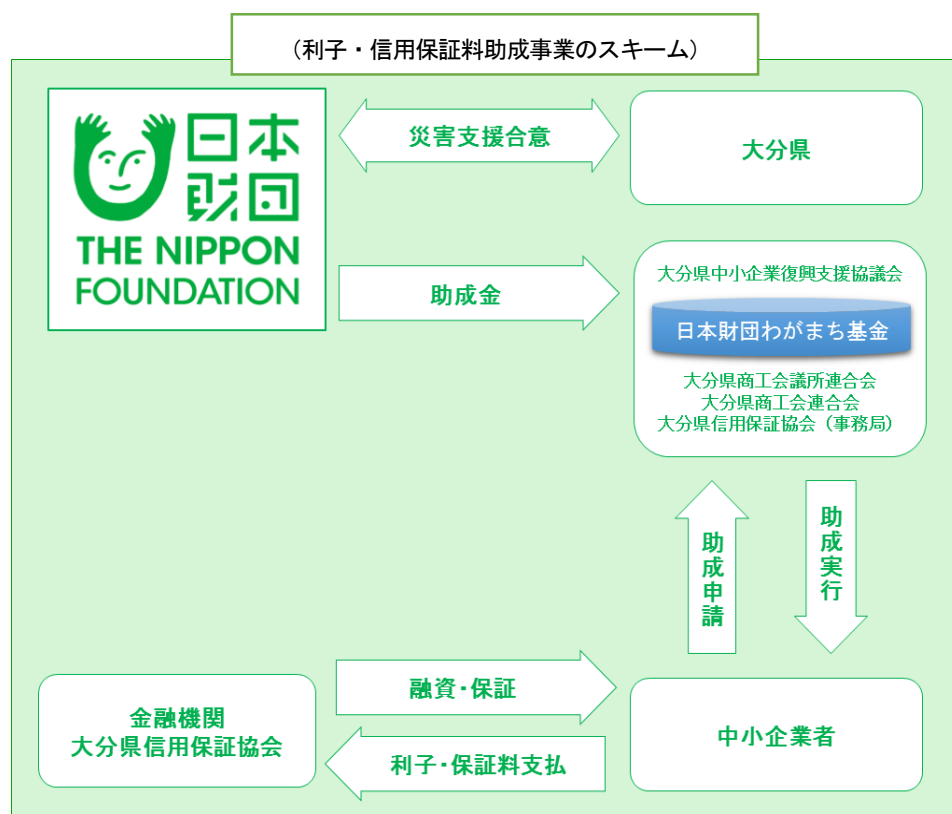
（利子・信用保証料助成事業のスキーム）

日本財団
THE NIPPON FOUNDATION

災害支援合意

大分県

助成金

大分県中小企業復興支援協議会

日本財団わがまち基金

大分県商工会議所連合会
大分県商工会連合会
大分県信用保証協会（事務局）

助成申請

助成実行

融資・保証

利子・保証料支払

金融機関
大分県信用保証協会

中小企業者